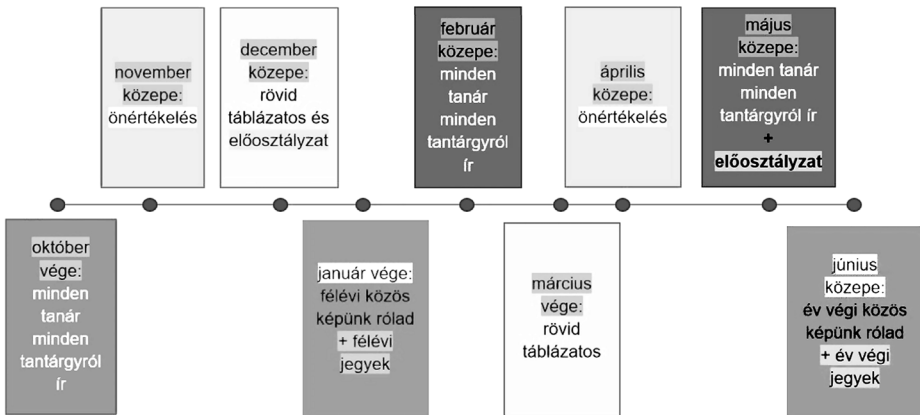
november közepe: önértékelés

december közepe: rövid táblázatos és előosztályzat

február közepe: minden tanár minden tantárgyról ír

április közepe: önértékelés

május közepe: minden tanár minden tantárgyról ír + előosztályzat

október vége: minden tanár minden tantárgyról ír

január vége: félévi közös képünk rólad + félévi jegyek

március vége: rövid táblázatos

június közepe: év végi közös képünk rólad + év végi jegyek